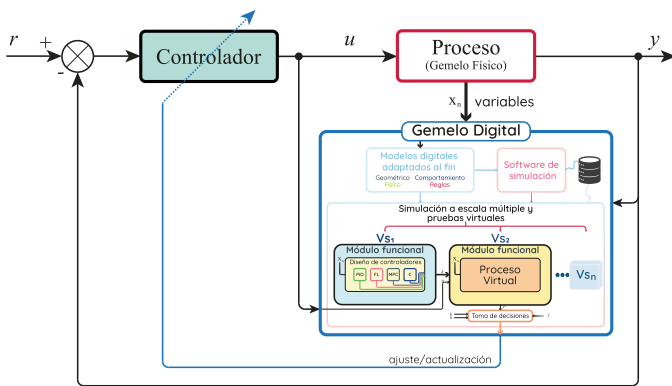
$r$ + - Controlador $u$ Proceso (Gemelo Físico) $y$

$x_n$ variables

Gemelo Digital

Modelos digitales adaptados al fin
Geométrico Físico Comportamiento Reglas

Software de simulación

Simulación a escala múltiple y pruebas virtuales

$Vs_1$ $Vs_2$

Módulo funcional
Diseño de controladores
PID FL MPC C

Módulo funcional
Proceso Virtual

••• $Vs_n$

Toma de decisiones

ajuste/actualización